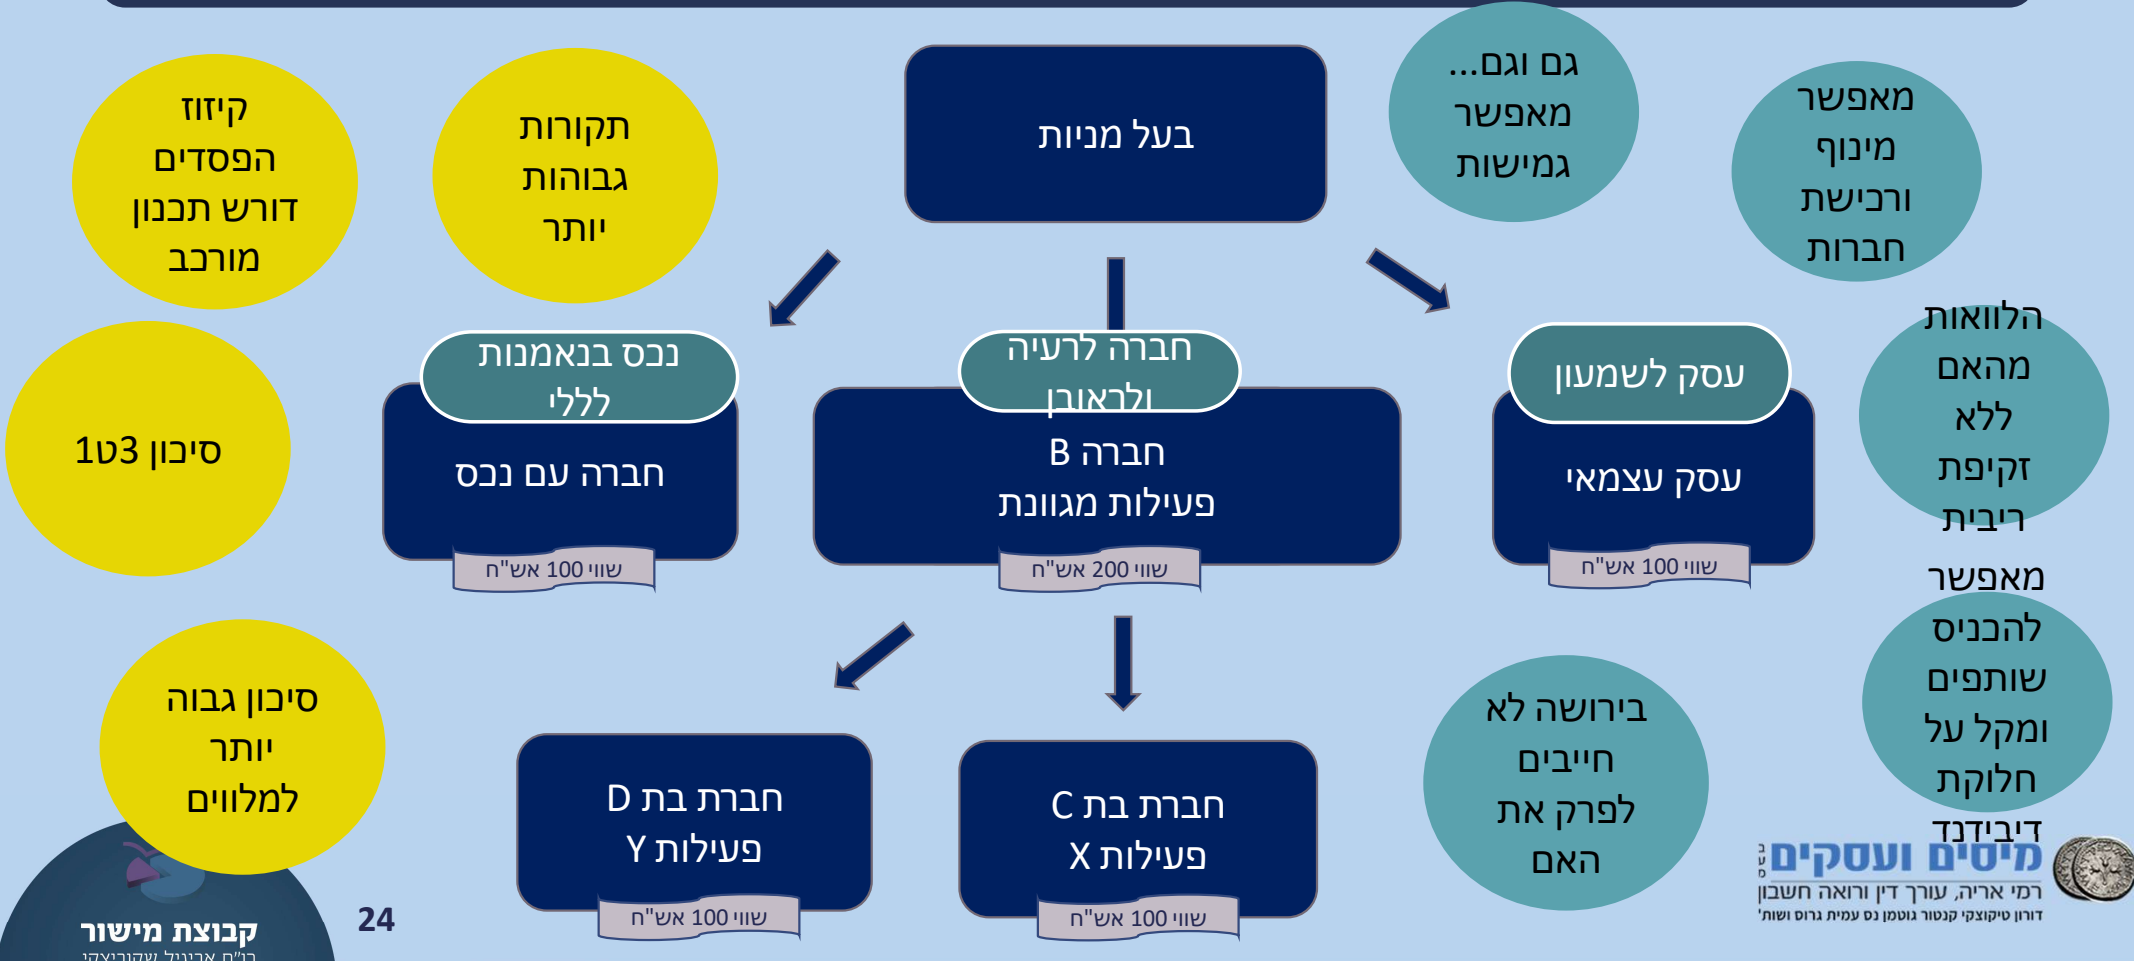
קיזוז הפסדים דורש תכנון מורכב

תקורות גבוהות יותר

בעל מניות

גם וגם... מאפשר גמישות

מאפשר מינוף ורכישת חברות

סיכון 1to3

נכס בנאמנות ללל

חברה עם נכס

שווי 100 אש"ח

חברה לרעיה ולראובן

חברה B
פעילות מגוונת

שווי 200 אש"ח

עסק לשמעון

עסק עצמאי

שווי 100 אש"ח

הלוואות מהאם ללא זקיפת ריבית

מאפשר להכניס שותפים ומקל על חלוקת דיבידנד

סיכון גבוה יותר למלווים

חברת בת D
פעילות Y

שווי 100 אש"ח

חברת בת C
פעילות X

שווי 100 אש"ח

בירושה לא חייבים לפרק את האם

מיסים ועסקים
רמי אריה, עורך דין ורואה חשבון
דורון טיקוצקי קנטור גוטמן נס עמית גרוס ושות'

24

קבוצת מישור
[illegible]